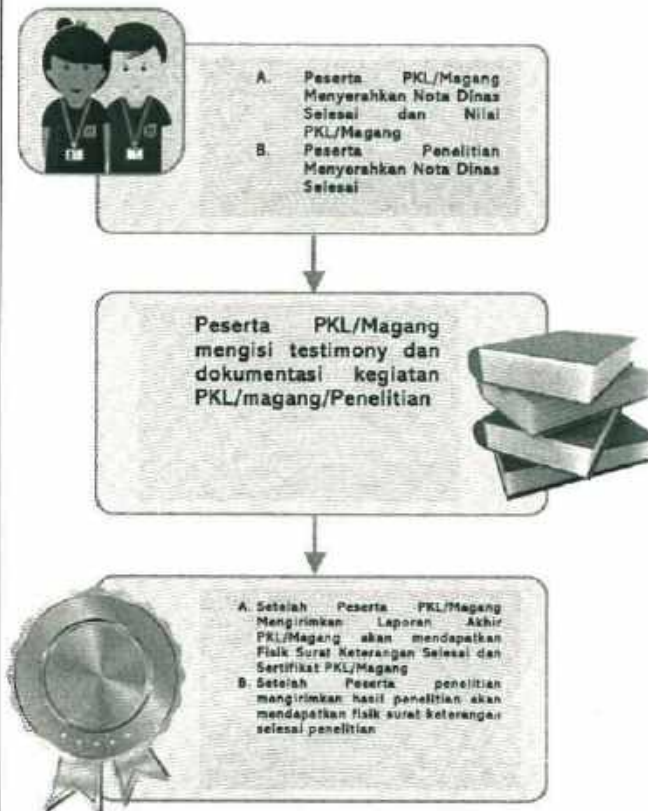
A. Peserta PKL/Magang Menyerahkan Nota Dinas Selesai dan Nilai PKL/Magang
B. Peserta Penelitian Menyerahkan Nota Dinas Selesai

Peserta PKL/Magang mengisi testimony dan dokumentasi kegiatan PKL/magang/Penelitian

A. Setelah Peserta PKL/Magang Mengirimkan Laporan Akhir PKL/Magang akan mendapatkan Fisik Surat Keterangan Selesai dan Sertifikat PKL/Magang
B. Setelah Peserta penelitian mengirimkan hasil penelitian akan mendapatkan fisik surat keterangan selesai penelitian